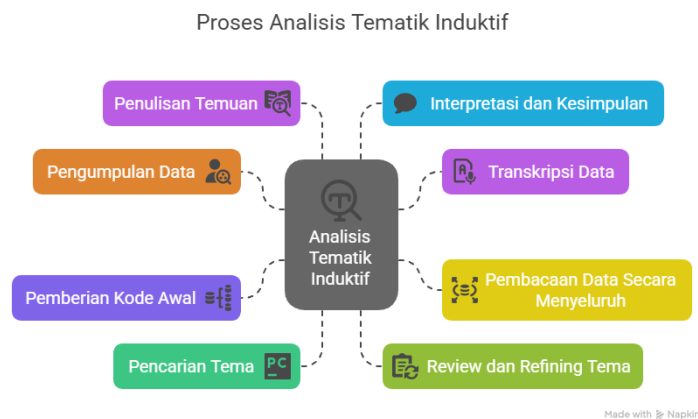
Proses Analisis Tematik Induktif

Penulisan Temuan

Interpretasi dan Kesimpulan

Pengumpulan Data

Transkripsi Data

Analisis Tematik Induktif

Pemberian Kode Awal

Pembacaan Data Secara Menyeluruh

Pencarian Tema

PC

Review dan Refining Tema

Made with Napkin